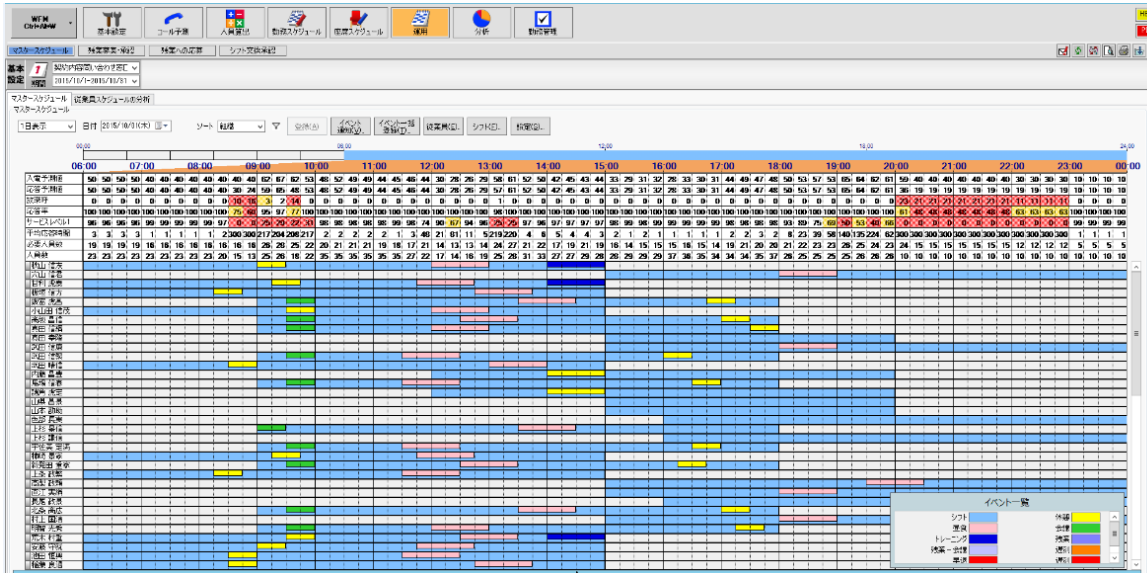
WFM Cloud

基本設定 コール予測 人員算出 勤務スケジュール 座席スケジュール 運用 分析 勤怠管理

マスタースケジュール 残業募集・確認 残業への応募 シフト交換承認

基本設定
問合わせ窓口
2015/10/1-2015/10/31

マスタースケジュール 従業員スケジュールの分析
マスタースケジュール

1日表示 日付 2015/10/31(木) ソート 組織 受付(A) イベント追加(A) イベント一括登録(I) 従業員(E) シフト(E) 設定(S)

06:00 07:00 08:00 09:00 10:00 11:00 12:00 13:00 14:00 15:00 16:00 17:00 18:00 19:00 20:00 21:00 22:00 23:00 00:00

入電予測値
応答予測値
放棄呼
応答率
サービスレベル
平均応答時間
必要人員数
人員数

イベント一覧
シフト 休憩
昼食 会議
トレーニング 残業
残業・会議 遅刻
早退